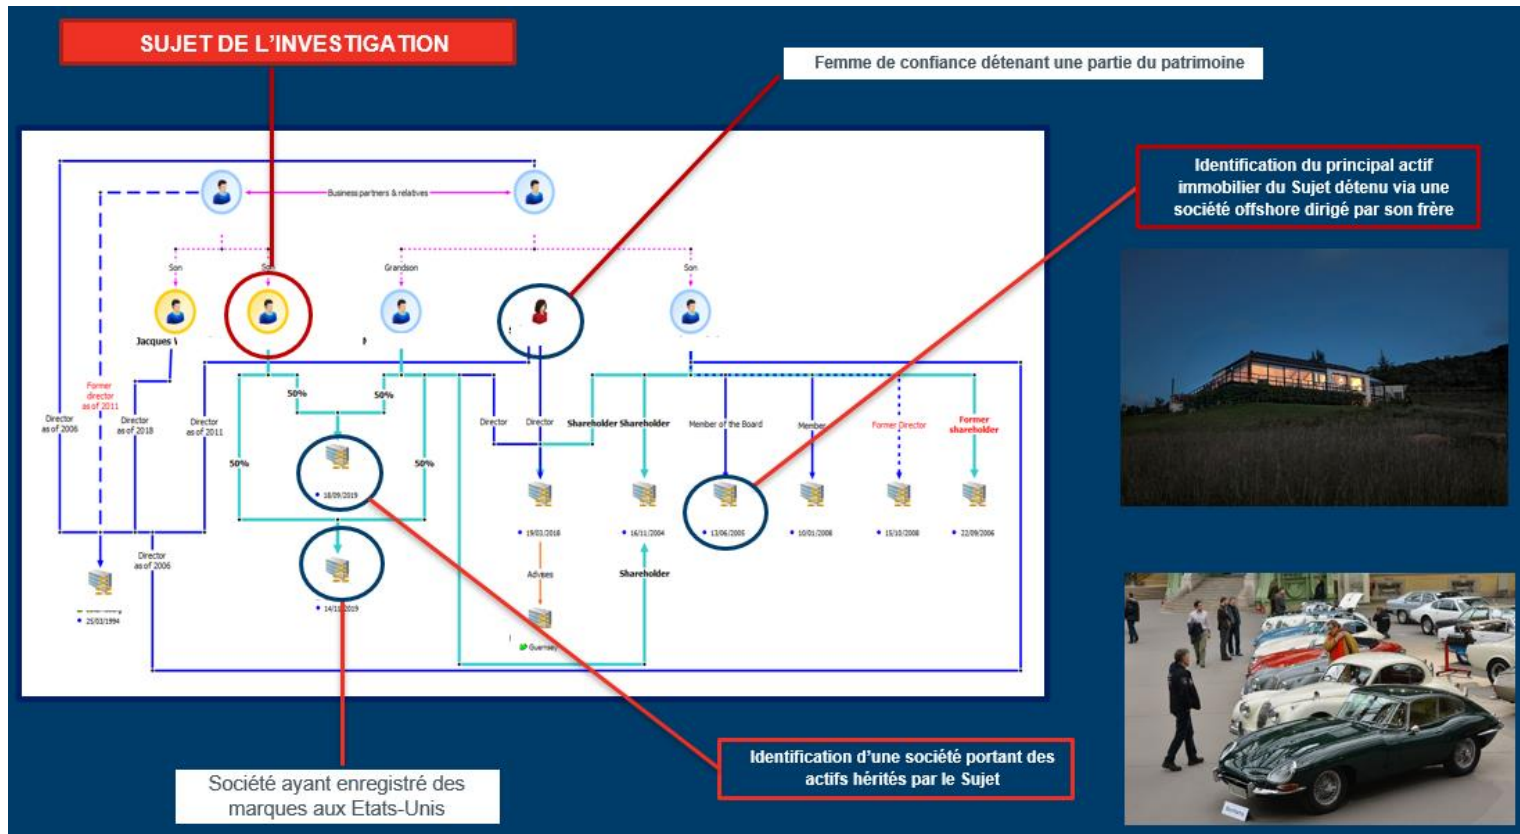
SUJET DE L'INVESTIGATION

Femme de confiance détenant une partie du patrimoine

Identification du principal actif immobilier du Sujet détenu via une société offshore dirigé par son frère

Business partners & relatives

Son

Son

Grandson

Son

Jacques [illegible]

Former director as of 2011

Director as of 2006

Director as of 2018

Director as of 2011

50%

50%

50%

50%

18/09/2019

Director

Director

Shareholder

Shareholder

Member of the Board

Member

Former Director

Former shareholder

19/03/2018

16/11/2004

13/06/2005

10/01/2008

15/10/2008

22/09/2006

Advises

Shareholder

Guernsey

Director as of 2006

14/11/2019

25/03/1994

Société ayant enregistré des marques aux Etats-Unis

Identification d'une société portant des actifs hérités par le Sujet